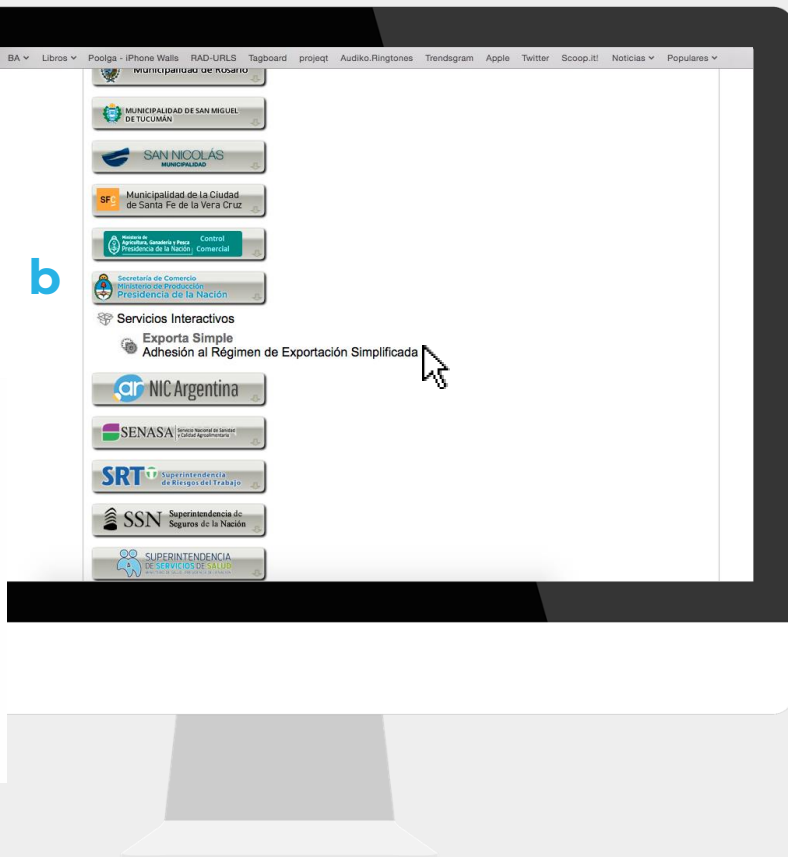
BA ⌄ Libros ⌄ Poolga - iPhone Walls RAD-URLS Tagboard projeqt Audiko.Ringtones Trendsgram Apple Twitter Scoop.it! Noticias ⌄ Populares ⌄

Municipalidad de Rosario

MUNICIPALIDAD DE SAN MIGUEL DE TUCUMÁN

SAN NICOLÁS MUNICIPALIDAD

SF Municipalidad de la Ciudad de Santa Fe de la Vera Cruz

Ministerio de Agricultura, Ganadería y Pesca Presidencia de la Nación Control Comercial

b

Secretaría de Comercio Ministerio de Producción Presidencia de la Nación

Servicios Interactivos

Exporta Simple
Adhesión al Régimen de Exportación Simplificada

ar NIC Argentina

SENASA Servicio Nacional de Sanidad y Calidad Agroalimentaria

SRT Superintendencia de Riesgos del Trabajo

SSN Superintendencia de Seguros de la Nación

SUPERINTENDENCIA DE SERVICIOS DE SALUD
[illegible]